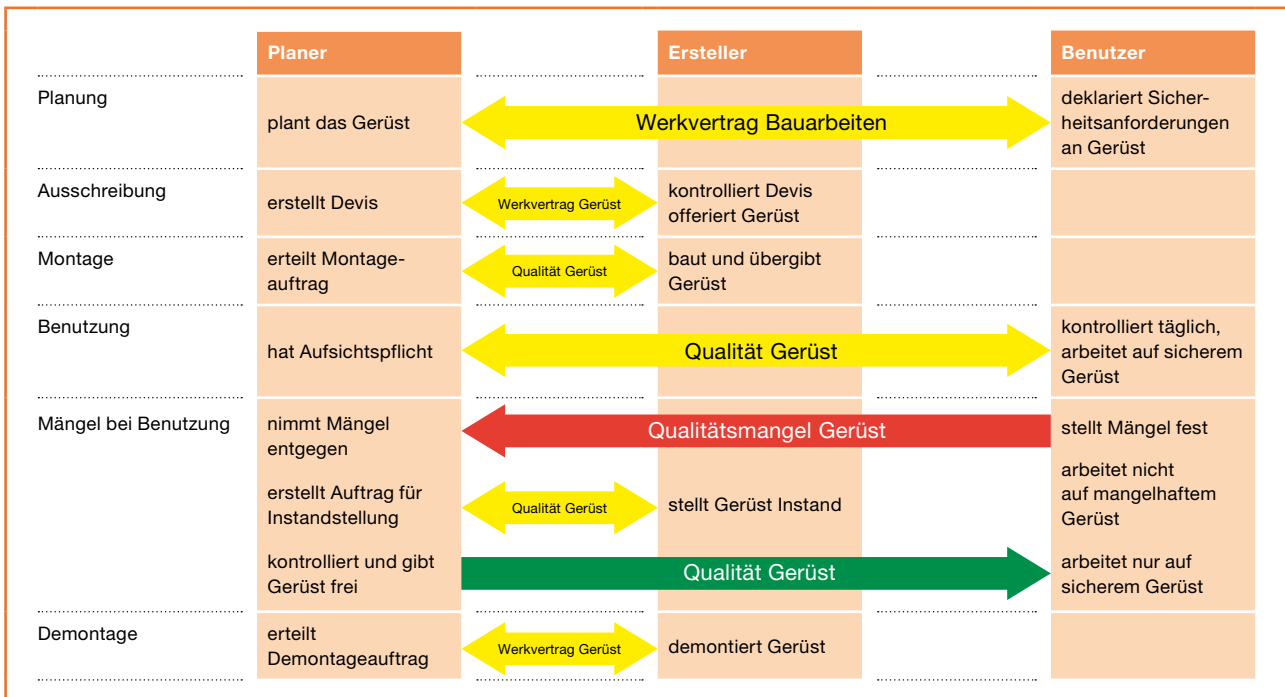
| | Planer | | Ersteller | Benutzer |
|---|---|---|---|---|
| Planung | plant das Gerüst | Werkvertrag Bauarbeiten | | deklariert Sicherheitsanforderungen an Gerüst |
| Ausschreibung | erstellt Devis | Werkvertrag Gerüst | kontrolliert Devis offeriert Gerüst | |
| Montage | erteilt Montageauftrag | Qualität Gerüst | baut und übergibt Gerüst | |
| Benutzung | hat Aufsichtspflicht | Qualität Gerüst | | kontrolliert täglich, arbeitet auf sicherem Gerüst |
| Mängel bei Benutzung | nimmt Mängel entgegen | Qualitätsmangel Gerüst | | stellt Mängel fest |
| | erstellt Auftrag für Instandstellung | Qualität Gerüst | stellt Gerüst Instand | arbeitet nicht auf mangelhaftem Gerüst |
| | kontrolliert und gibt Gerüst frei | Qualität Gerüst | | arbeitet nur auf sicherem Gerüst |
| Demontage | erteilt Demontageauftrag | Werkvertrag Gerüst | demontiert Gerüst | |